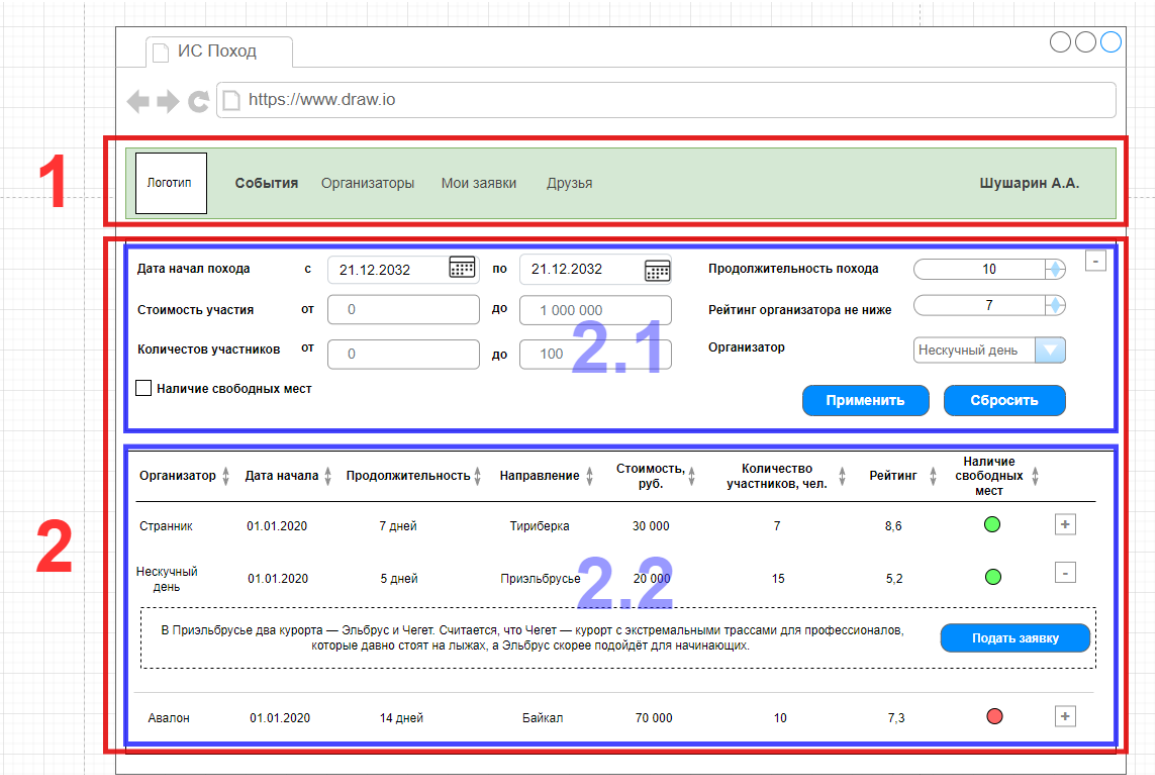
ИС Поход

https://www.draw.io

1

Логотип События Организаторы Мои заявки Друзья Шушарин А.А.

Дата начал похода с 21.12.2032 по 21.12.2032
Продолжительность похода 10
Стоимость участия от 0 до 1 000 000
Рейтинг организатора не ниже 7
Количестов участников от 0 до 100
Организатор Нескучный день
Наличие свободных мест
Применить Сбросить
-

2.1

2

| Организатор | Дата начала | Продолжительность | Направление | Стоимость, руб. | Количество участников, чел. | Рейтинг | Наличие свободных мест | |
|---|---|---|---|---|---|---|---|---|
| Странник | 01.01.2020 | 7 дней | Териберка | 30 000 | 7 | 8,6 | | + |
| Нескучный день | 01.01.2020 | 5 дней | Приэльбрусье | 20 000 | 15 | 5,2 | | - |

В Приэльбрусье два курорта — Эльбрус и Чегет. Считается, что Чегет — курорт с экстремальными трассами для профессионалов, которые давно стоят на лыжах, а Эльбрус скорее подойдёт для начинающих.
Подать заявку

| Авалон | 01.01.2020 | 14 дней | Байкал | 70 000 | 10 | 7,3 | | + |
|---|---|---|---|---|---|---|---|---|

2.2